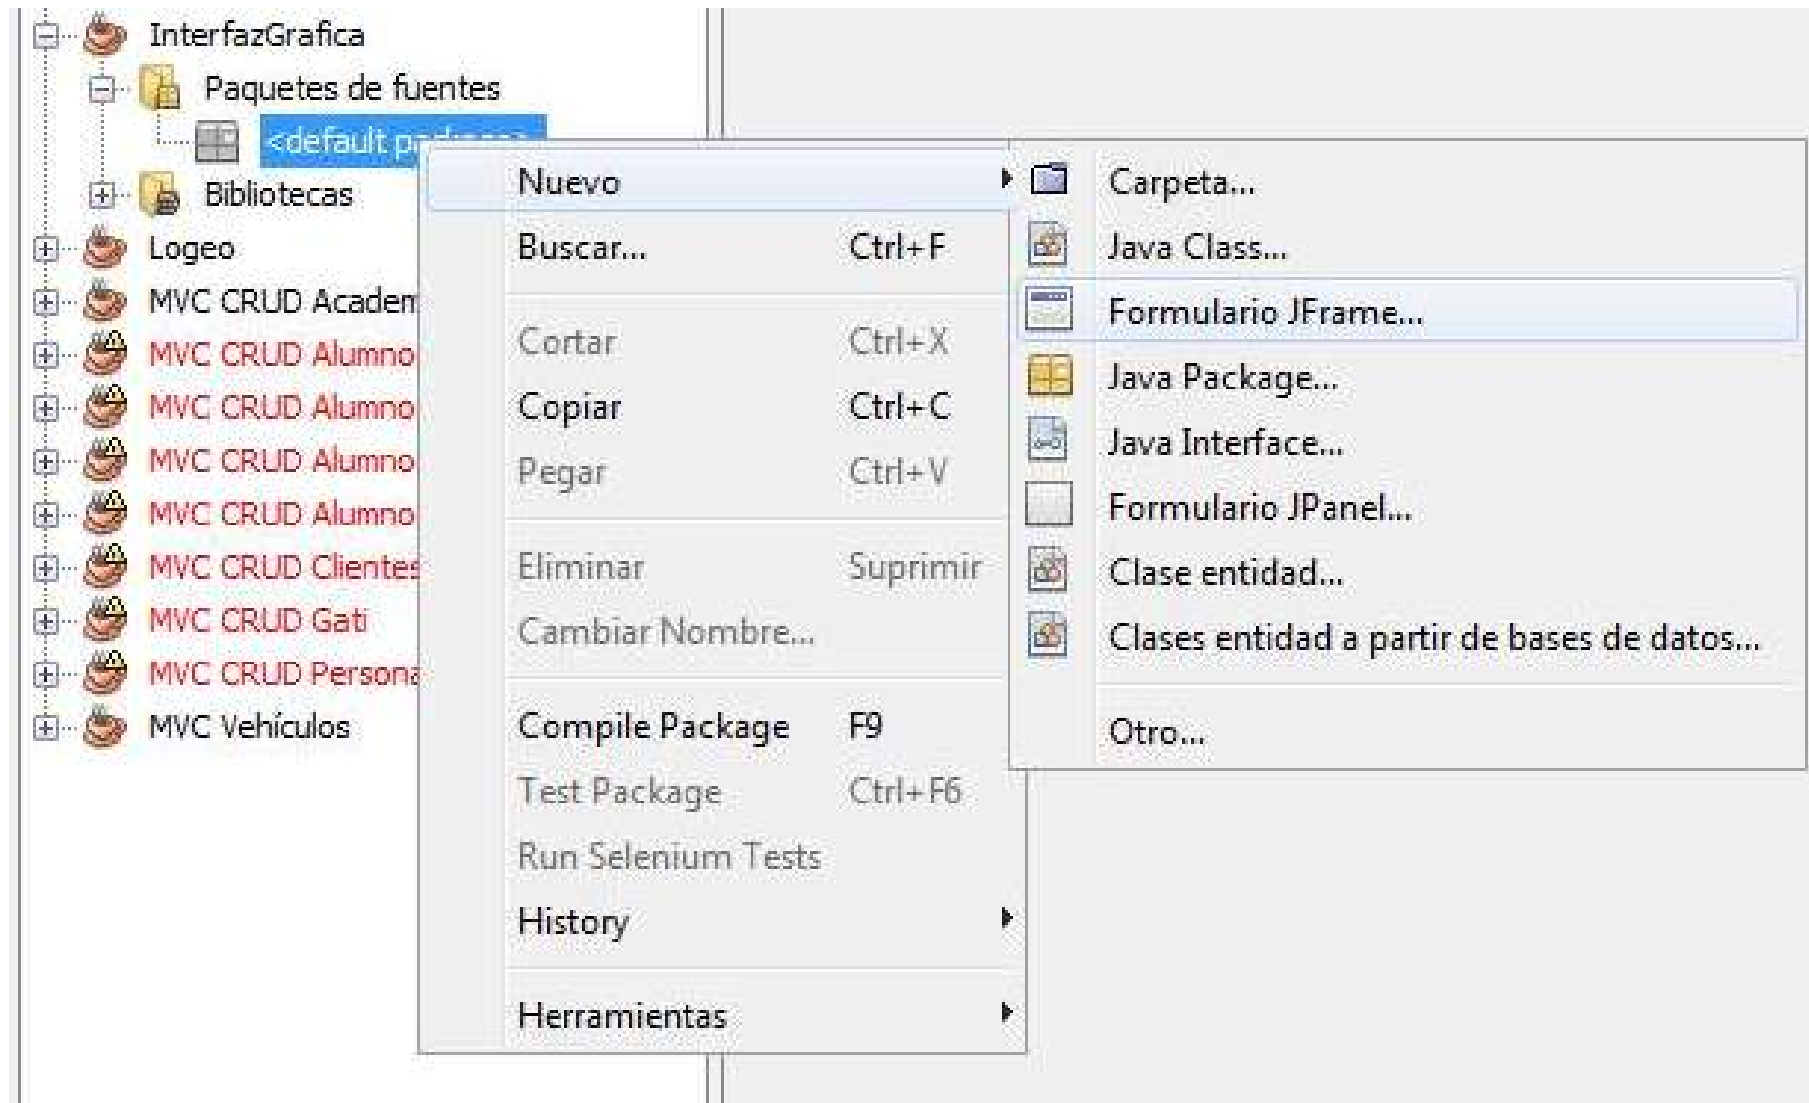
InterfazGrafica
Paquetes de fuentes
<default p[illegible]
Bibliotecas
Logeo
MVC CRUD Academ
MVC CRUD Alumno
MVC CRUD Alumno
MVC CRUD Alumno
MVC CRUD Alumno
MVC CRUD Clientes
MVC CRUD Gati
MVC CRUD Persona
MVC Vehículos

Nuevo
Buscar... Ctrl+F
Cortar Ctrl+X
Copiar Ctrl+C
Pegar Ctrl+V
Eliminar Suprimir
Cambiar Nombre...
Compile Package F9
Test Package Ctrl+F6
Run Selenium Tests
History
Herramientas

Carpeta...
Java Class...
Formulario JFrame...
Java Package...
Java Interface...
Formulario JPanel...
Clase entidad...
Clases entidad a partir de bases de datos...
Otro...